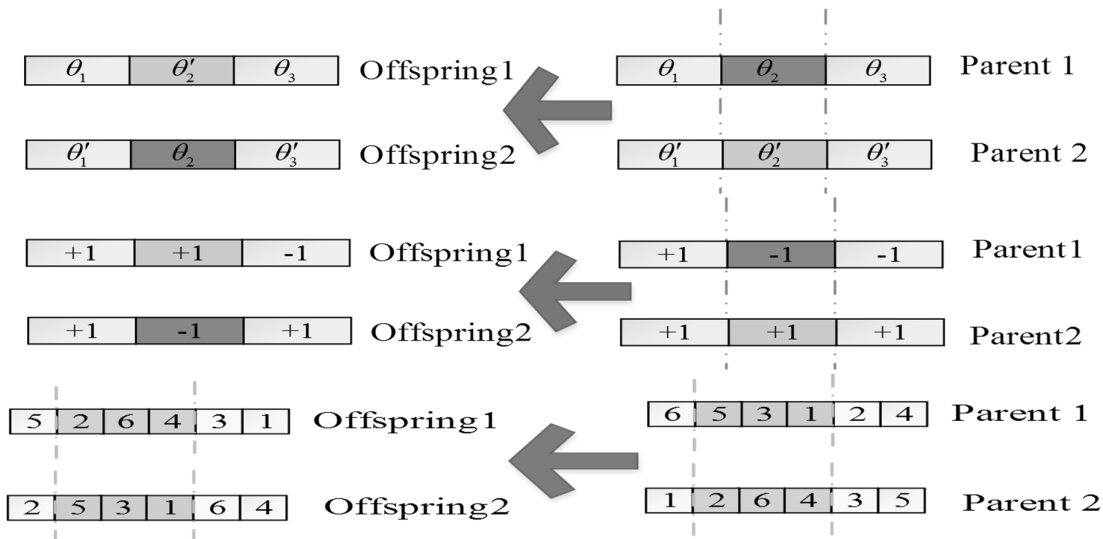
| $\theta_1$ | $\theta_2'$ | $\theta_3$ |
|---|---|---|

Offspring1

| $\theta_1'$ | $\theta_2$ | $\theta_3'$ |
|---|---|---|

Offspring2

| $\theta_1$ | $\theta_2$ | $\theta_3$ |
|---|---|---|

Parent 1

| $\theta_1'$ | $\theta_2'$ | $\theta_3'$ |
|---|---|---|

Parent 2

| +1 | +1 | -1 |
|---|---|---|

Offspring1

| +1 | -1 | +1 |
|---|---|---|

Offspring2

| +1 | -1 | -1 |
|---|---|---|

Parent1

| +1 | +1 | +1 |
|---|---|---|

Parent2

| 5 | 2 | 6 | 4 | 3 | 1 |
|---|---|---|---|---|---|

Offspring1

| 2 | 5 | 3 | 1 | 6 | 4 |
|---|---|---|---|---|---|

Offspring2

| 6 | 5 | 3 | 1 | 2 | 4 |
|---|---|---|---|---|---|

Parent 1

| 1 | 2 | 6 | 4 | 3 | 5 |
|---|---|---|---|---|---|

Parent 2